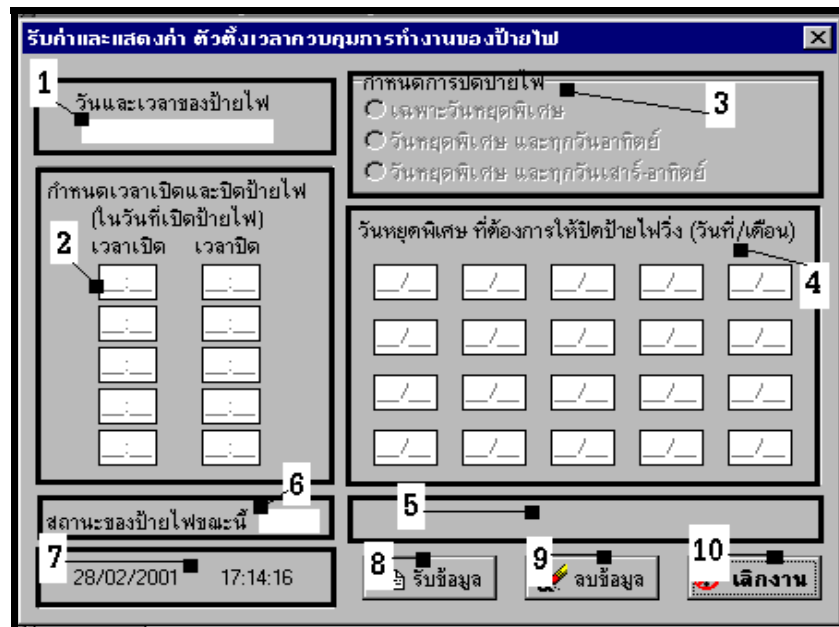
รับค่าและแสดงค่า ตัวตั้งเวลาควบคุมการทำงานของป้ายไฟ

1
วันและเวลาของป้ายไฟ

กำหนดการปิดป้ายไฟ
3
เฉพาะวันหยุดพิเศษ
วันหยุดพิเศษ และทุกวันอาทิตย์
วันหยุดพิเศษ และทุกวันเสาร์-อาทิตย์

กำหนดเวลาเปิดและปิดป้ายไฟ (ในวันที่เปิดป้ายไฟ)
2
เวลาเปิด เวลาปิด

| __:__ | __:__ |
|---|---|
| __:__ | __:__ |
| __:__ | __:__ |
| __:__ | __:__ |
| __:__ | __:__ |

วันหยุดพิเศษ ที่ต้องการให้ปิดป้ายไฟวิ่ง (วันที่/เดือน)
4

| __/__ | __/__ | __/__ | __/__ | __/__ |
|---|---|---|---|---|
| __/__ | __/__ | __/__ | __/__ | __/__ |
| __/__ | __/__ | __/__ | __/__ | __/__ |
| __/__ | __/__ | __/__ | __/__ | __/__ |

6
สถานะของป้ายไฟขณะนี้

5

7
28/02/2001 17:14:16

8
รับข้อมูล

9
ลบข้อมูล

10
เลิกงาน